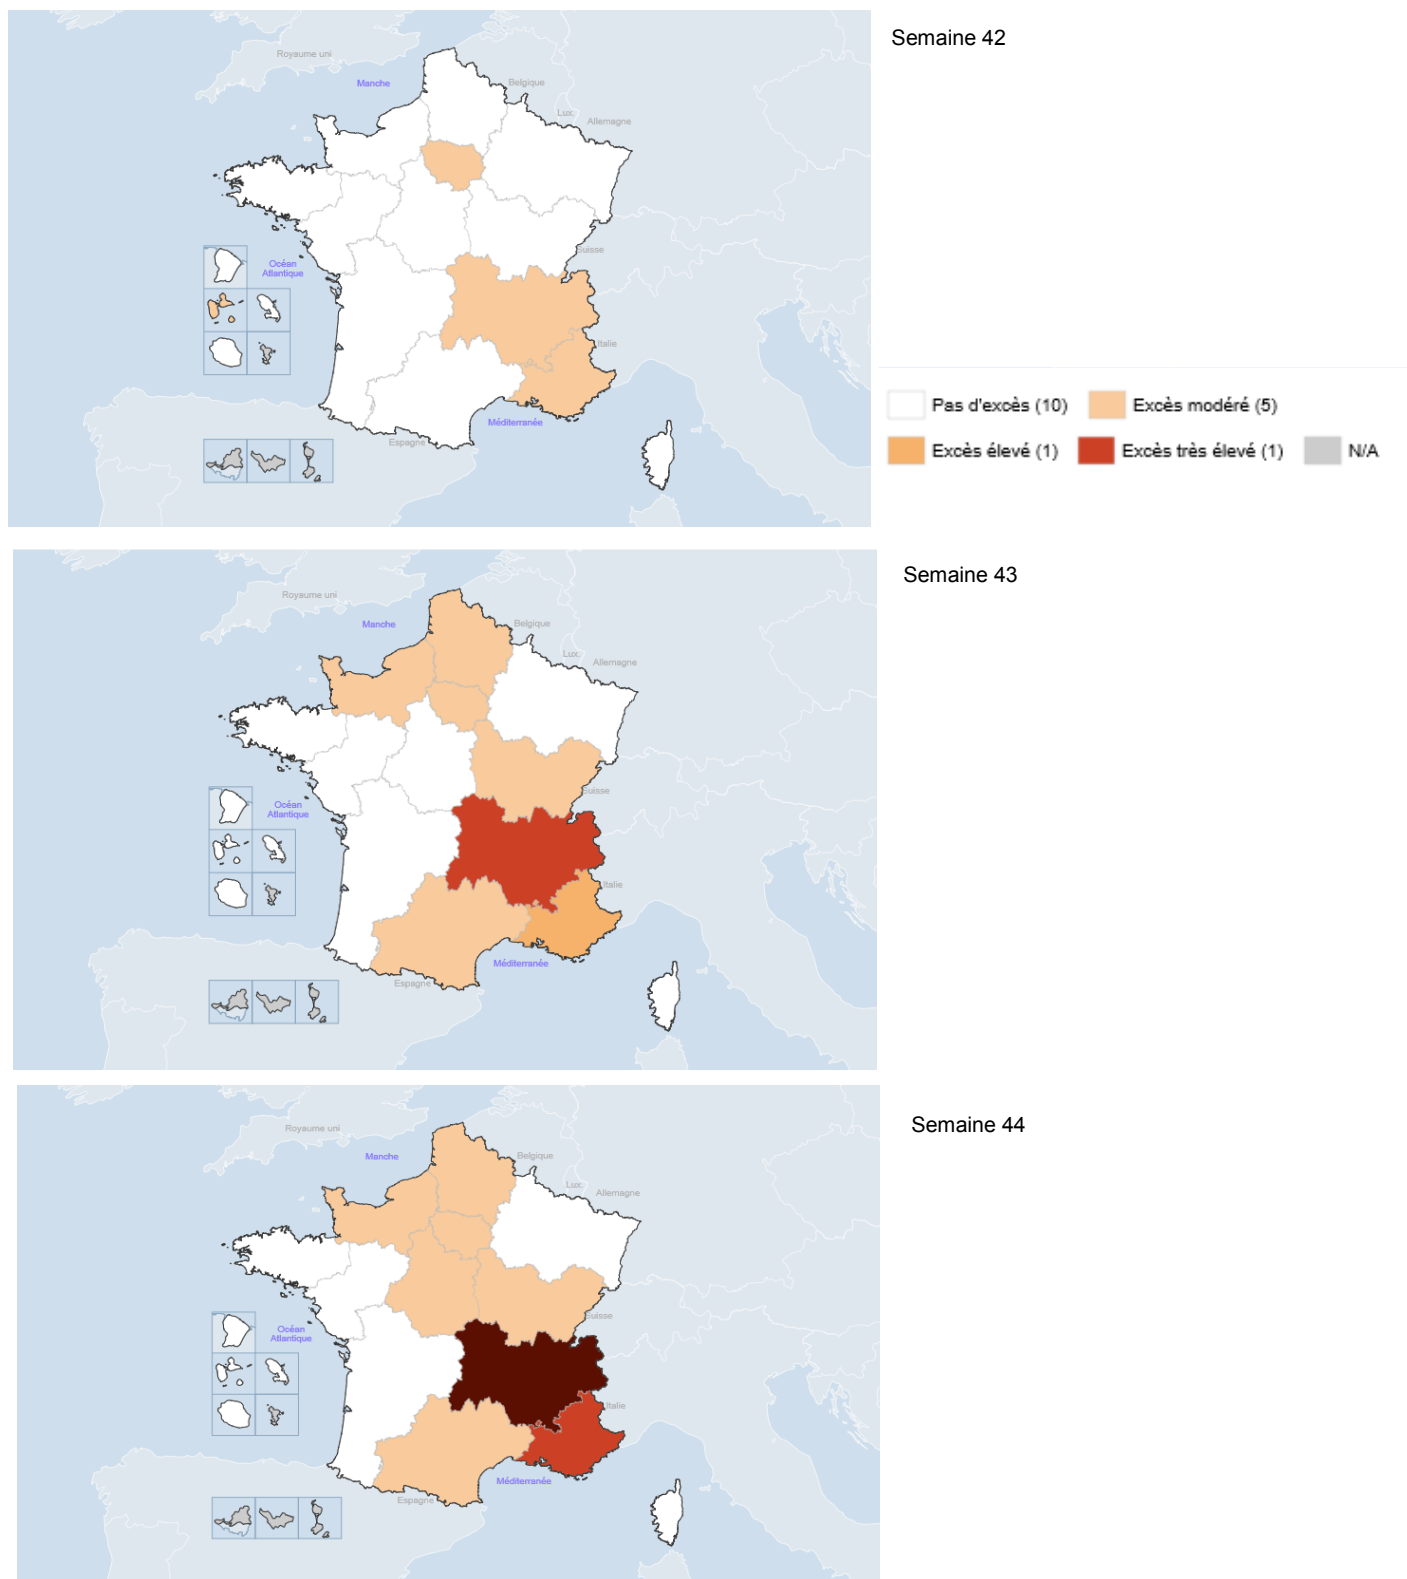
Royaume uni
Manche
Belgique
Lux.
Allemagne
Océan Atlantique
Suisse
Italie
Méditerranée
Espagne

Semaine 42

Pas d'excès (10)
Excès modéré (5)
Excès élevé (1)
Excès très élevé (1)
N/A

Royaume uni
Manche
Belgique
Lux.
Allemagne
Océan Atlantique
Suisse
Italie
Méditerranée
Espagne

Semaine 43

Royaume uni
Manche
Belgique
Lux.
Allemagne
Océan Atlantique
Suisse
Italie
Méditerranée
Espagne

Semaine 44